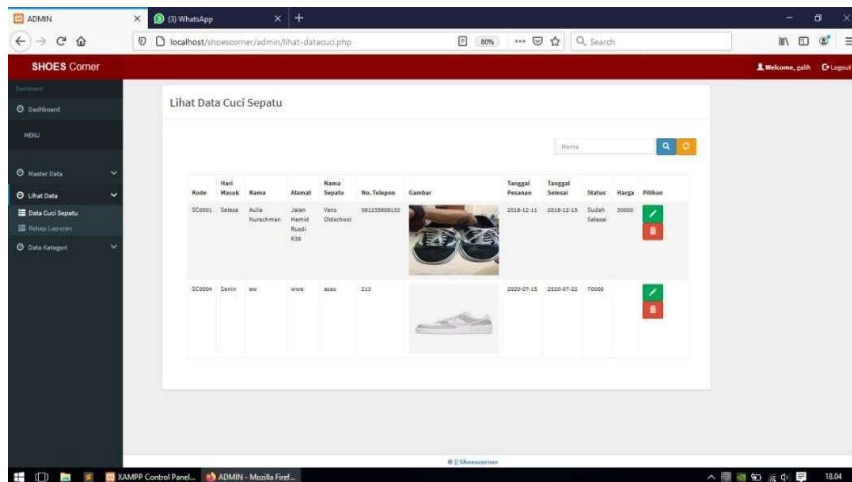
ADMIN
(3) WhatsApp
localhost/shoescorner/admin/lihat-datacuci.php
80%
Search

SHOES Corner
Welcome, galih
Logout

Dashboard
Dashboard
MENU
Master Data
Lihat Data
Data Cuci Sepatu
Rekap Laporan
Data Kategori

Lihat Data Cuci Sepatu

Nama

| Kode | Hari Masuk | Nama | Alamat | Nama Sepatu | No. Telepon | Gambar | Tanggal Pesanan | Tanggal Selesai | Status | Harga | Pilihan |
|---|---|---|---|---|---|---|---|---|---|---|---|
| SC0001 | Selasa | Aulia Nurachman | Jalan Hamid Rusdi K38 | Vans Oldschool | 081235808132 | | 2018-12-11 | 2018-12-13 | Sudah Selesai | 20000 | |
| SC0004 | Senin | sw | wws | asas | 212 | | 2020-07-15 | 2020-07-22 | 70000 | | |

© | Shoescorner

XAMPP Control Panel...
ADMIN - Mozilla Firef...
18.04